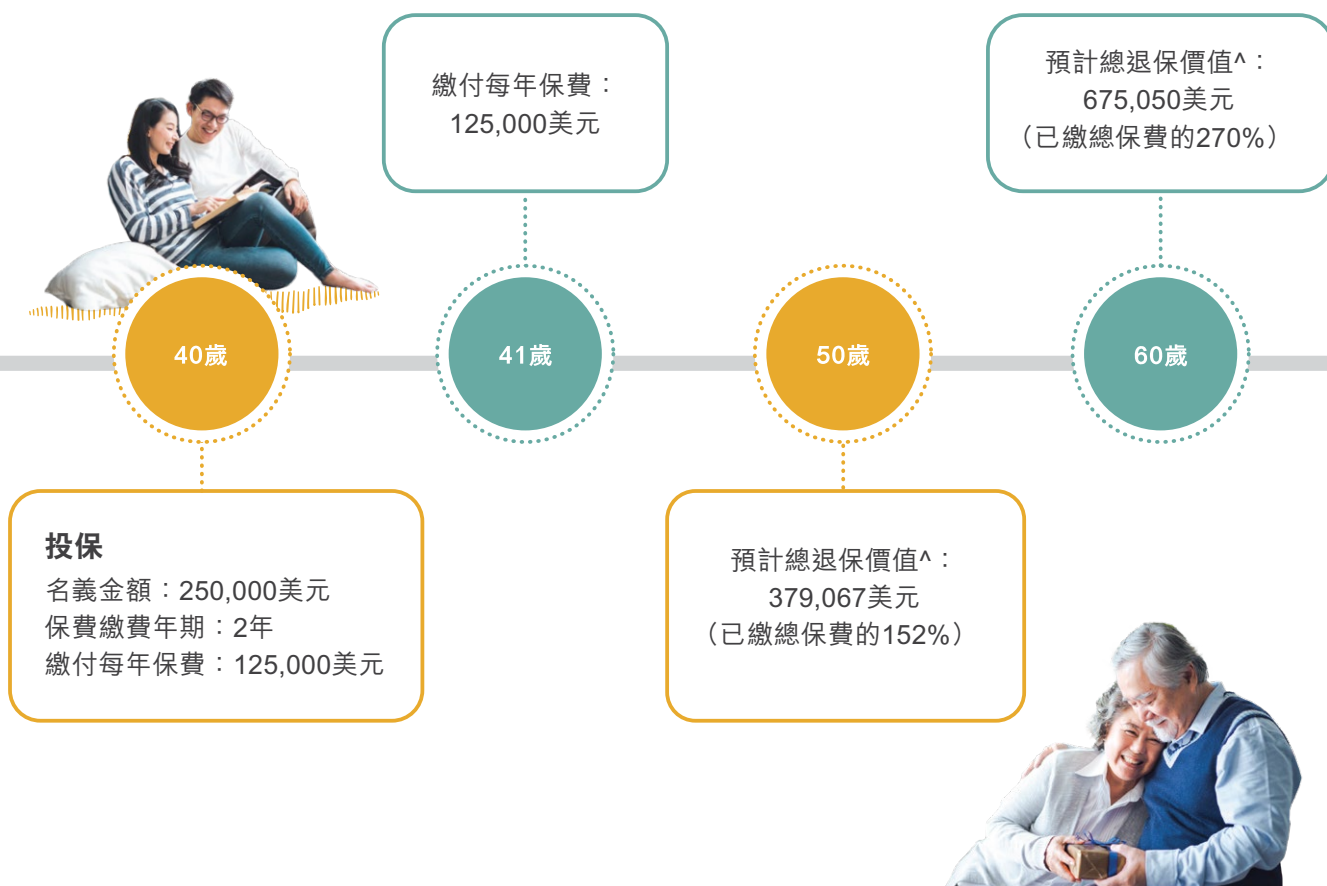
繳付每年保費：
125,000美元

預計總退保價值^：
675,050美元
（已繳總保費的270%）

40歲

41歲

50歲

60歲

投保
名義金額：250,000美元
保費繳費年期：2年
繳付每年保費：125,000美元

預計總退保價值^：
379,067美元
（已繳總保費的152%）